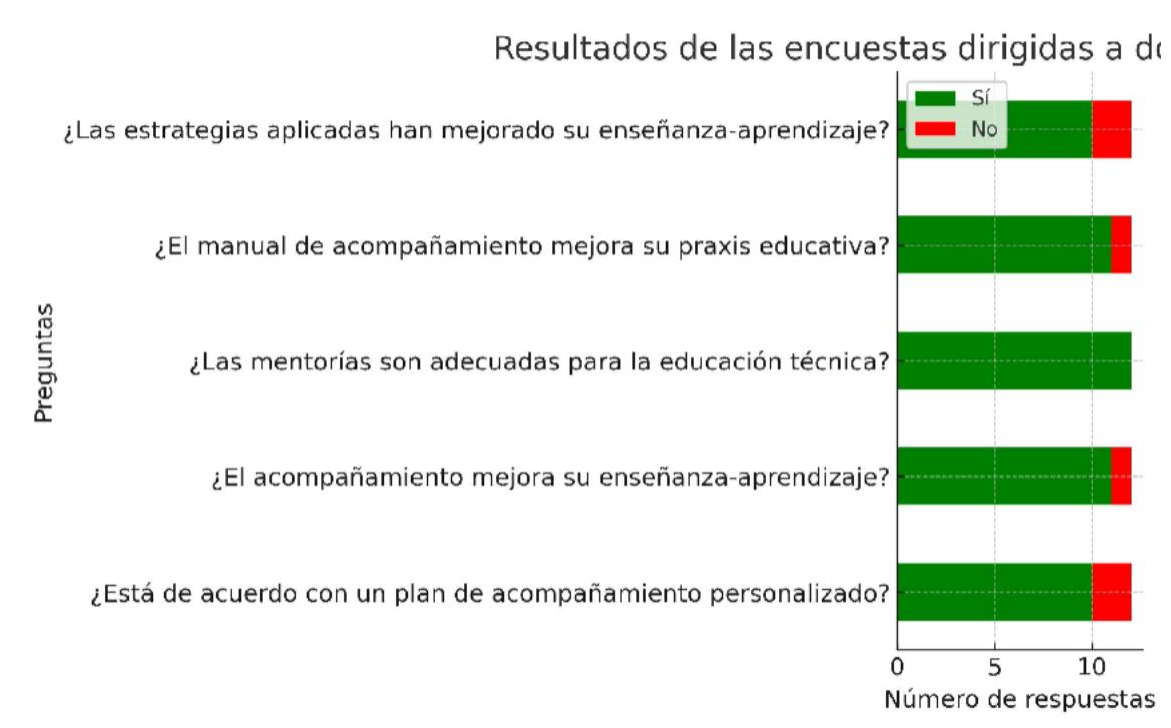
Resultados de las encuestas dirigidas a d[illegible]

Sí
No

Preguntas

¿Las estrategias aplicadas han mejorado su enseñanza-aprendizaje?

¿El manual de acompañamiento mejora su praxis educativa?

¿Las mentorías son adecuadas para la educación técnica?

¿El acompañamiento mejora su enseñanza-aprendizaje?

¿Está de acuerdo con un plan de acompañamiento personalizado?

0
5
10

Número de respuestas